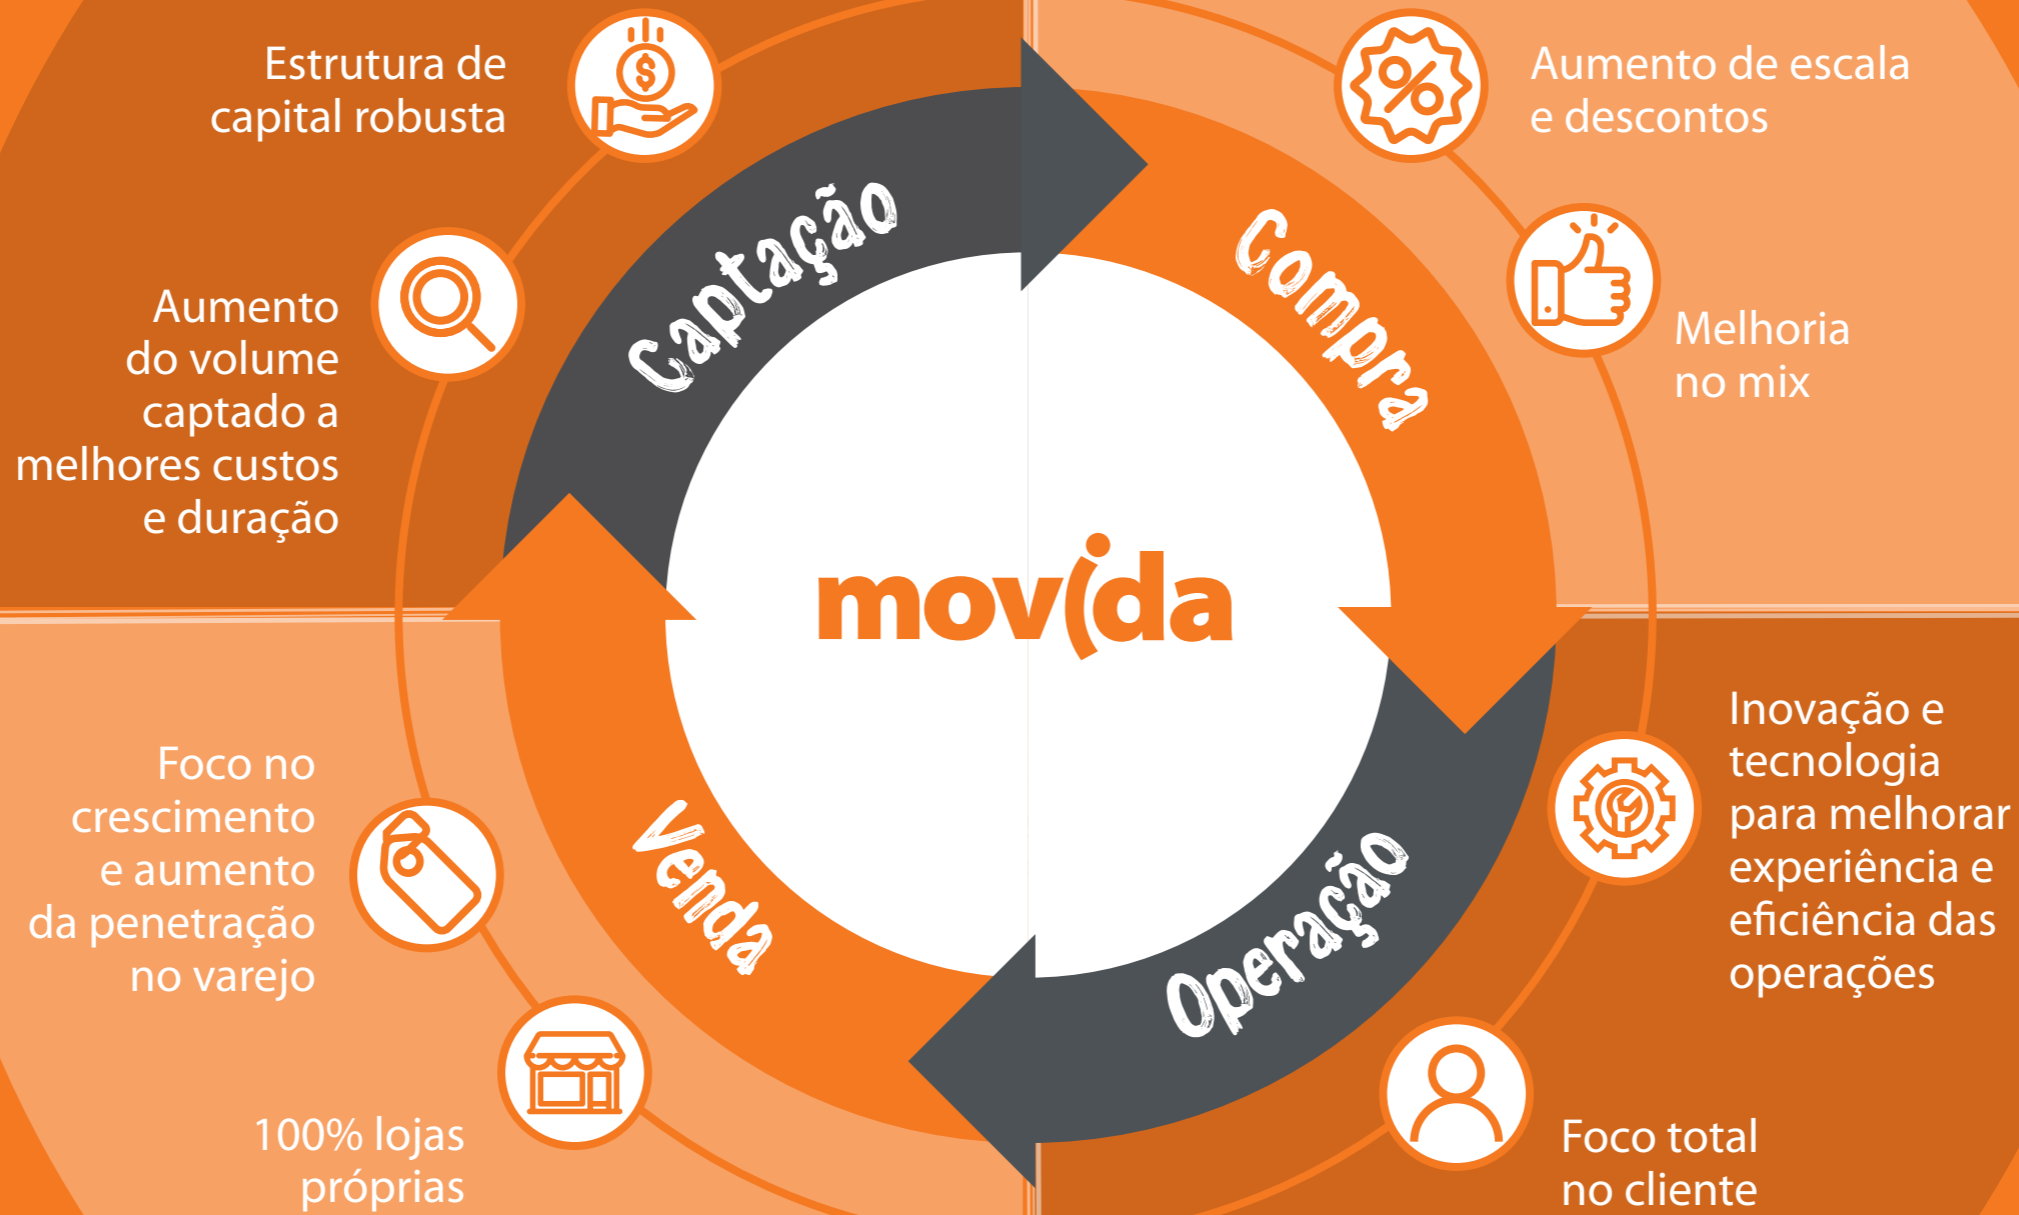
Estrutura de capital robusta

Aumento do volume captado a melhores custos e duração

Aumento de escala e descontos

Melhoria no mix

Captação

Compra

movida

Venda

Operação

Foco no crescimento e aumento da penetração no varejo

100% lojas próprias

Inovação e tecnologia para melhorar experiência e eficiência das operações

Foco total no cliente